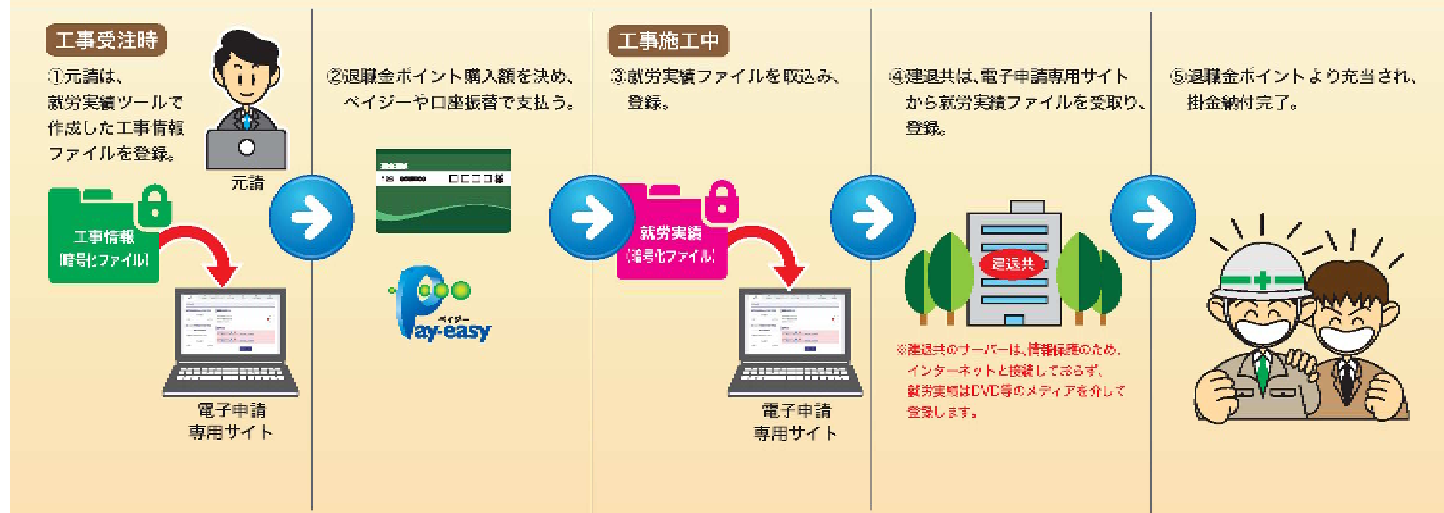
工事受注時

①元請は、就労実績ツールで作成した工事情報ファイルを登録。

元請

工事情報
(暗号化ファイル)

電子申請
専用サイト

②退職金ポイント購入額を決め、ペイジーや口座振替で支払う。

□□□□□様

Pay-easy
ペイジー

工事施工中

③就労実績ファイルを取込み、登録。

就労実績
(暗号化ファイル)

電子申請
専用サイト

④建退共は、電子申請専用サイトから就労実績ファイルを受取り、登録。

建退共

※建退共のサーバーは、情報保護のため、インターネットと接続しておらず、就労実績はDVD等のメディアを介して登録します。

⑤退職金ポイントより充当され、掛金納付完了。